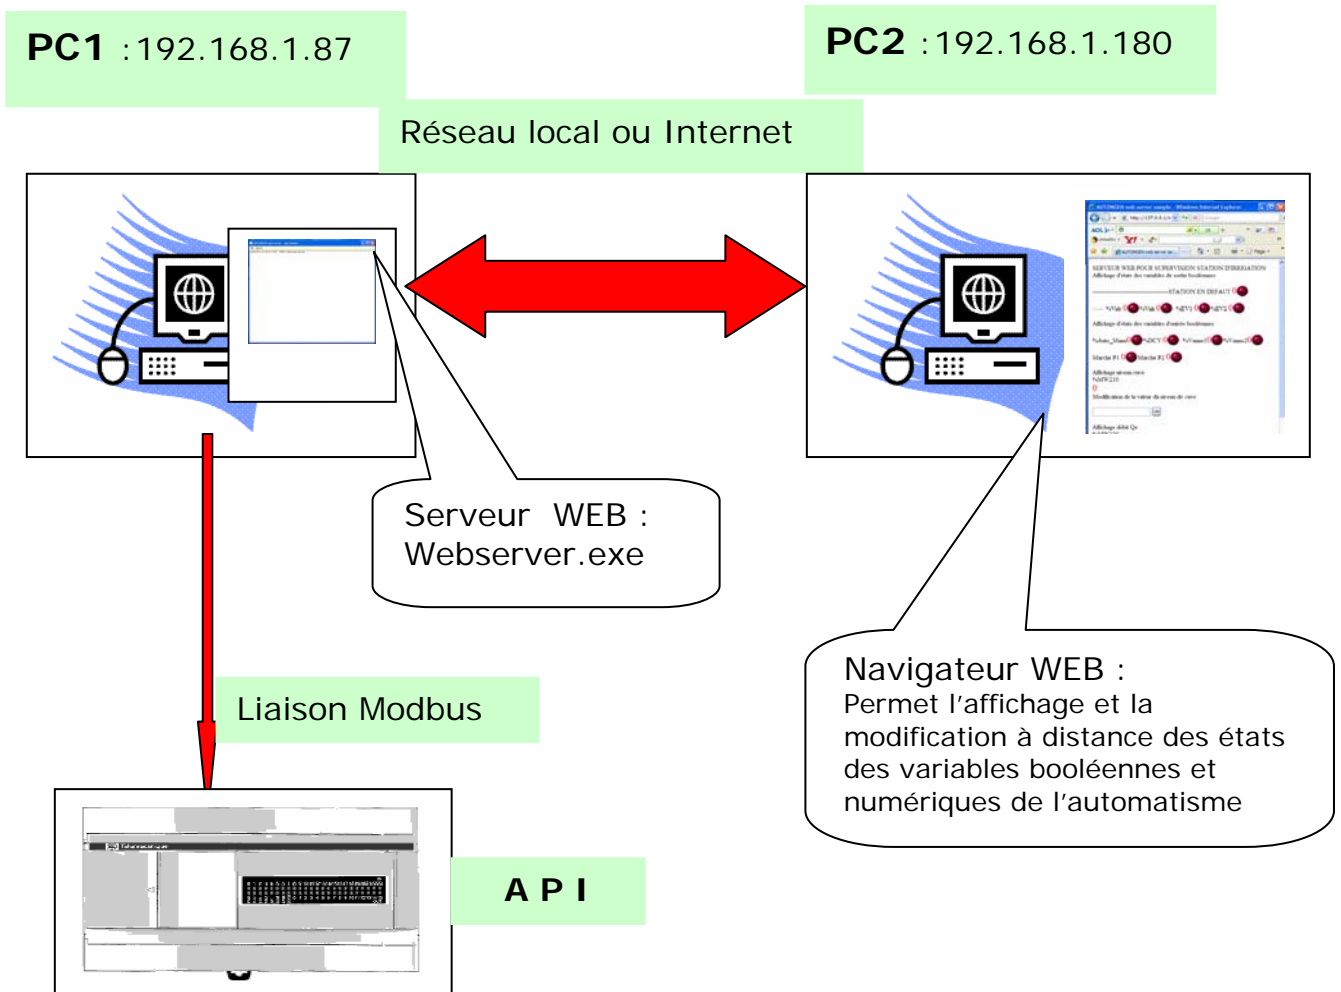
PC1 :192.168.1.87

PC2 :192.168.1.180

Réseau local ou Internet

Serveur WEB : Webserver.exe

Navigateur WEB :
Permet l'affichage et la modification à distance des états des variables booléennes et numériques de l'automatisme

Liaison Modbus

A P I